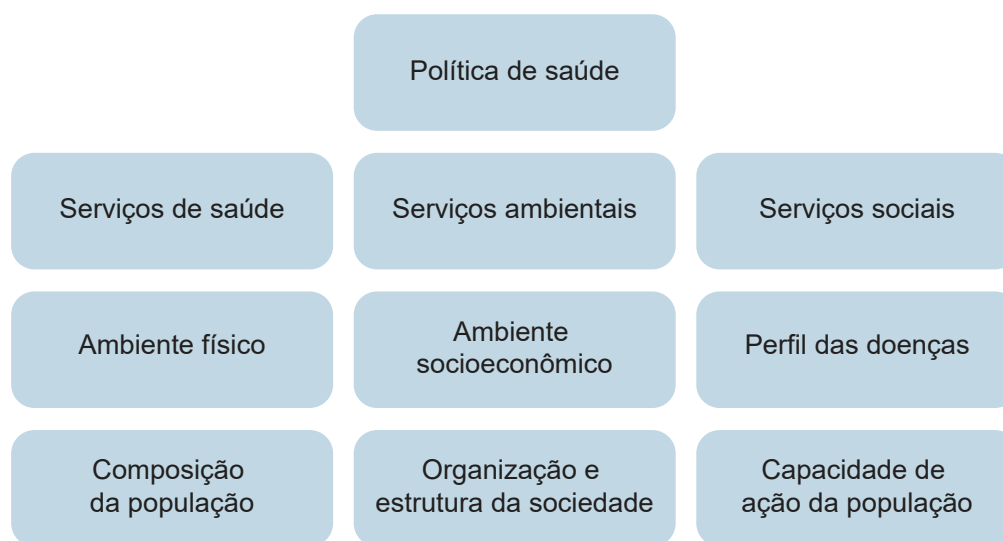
Política de saúde

Serviços de saúde

Serviços ambientais

Serviços sociais

Ambiente físico

Ambiente socioeconômico

Perfil das doenças

Composição da população

Organização e estrutura da sociedade

Capacidade de ação da população